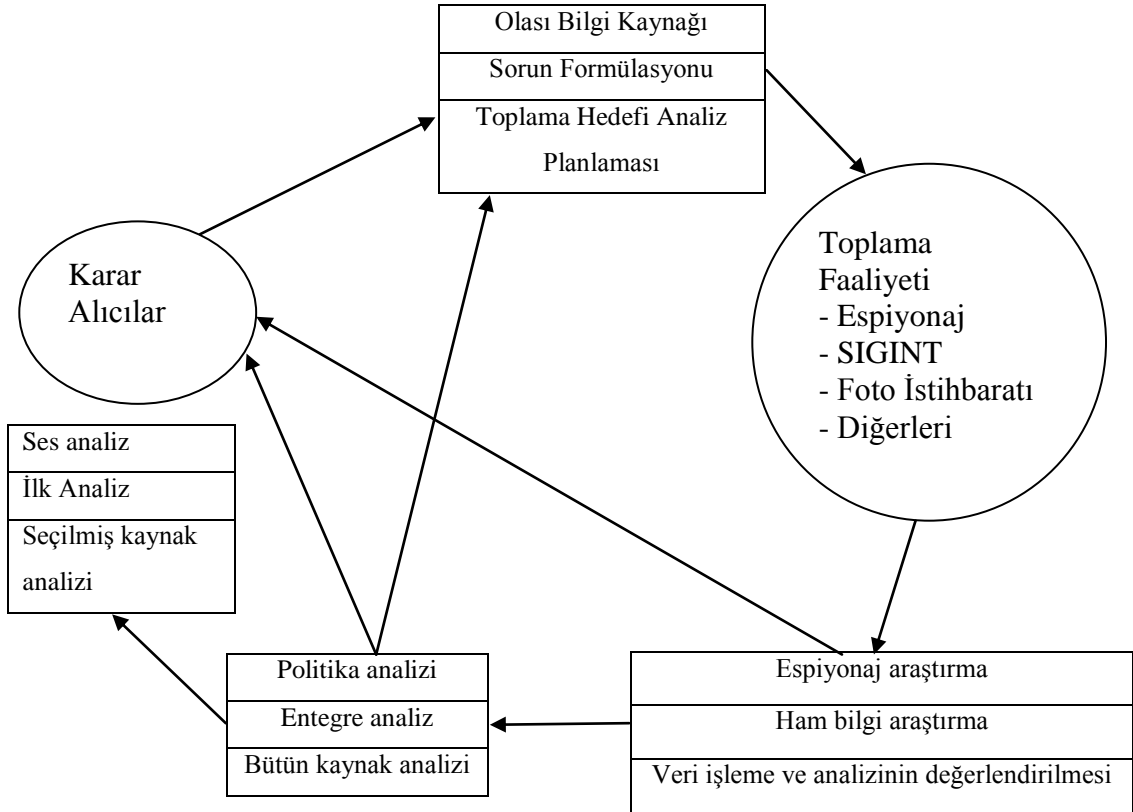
Olası Bilgi Kaynağı

Sorun Formülasyonu

Toplama Hedefi Analiz Planlaması

Karar Alıcılar

Toplama Faaliyeti
- Espiyonaj
- SIGINT
- Foto İstihbaratı
- Diğerleri

Ses analiz

İlk Analiz

Seçilmiş kaynak analizi

Politika analizi

Entegre analiz

Bütün kaynak analizi

Espiyonaj araştırma

Ham bilgi araştırma

Veri işleme ve analizinin değerlendirilmesi